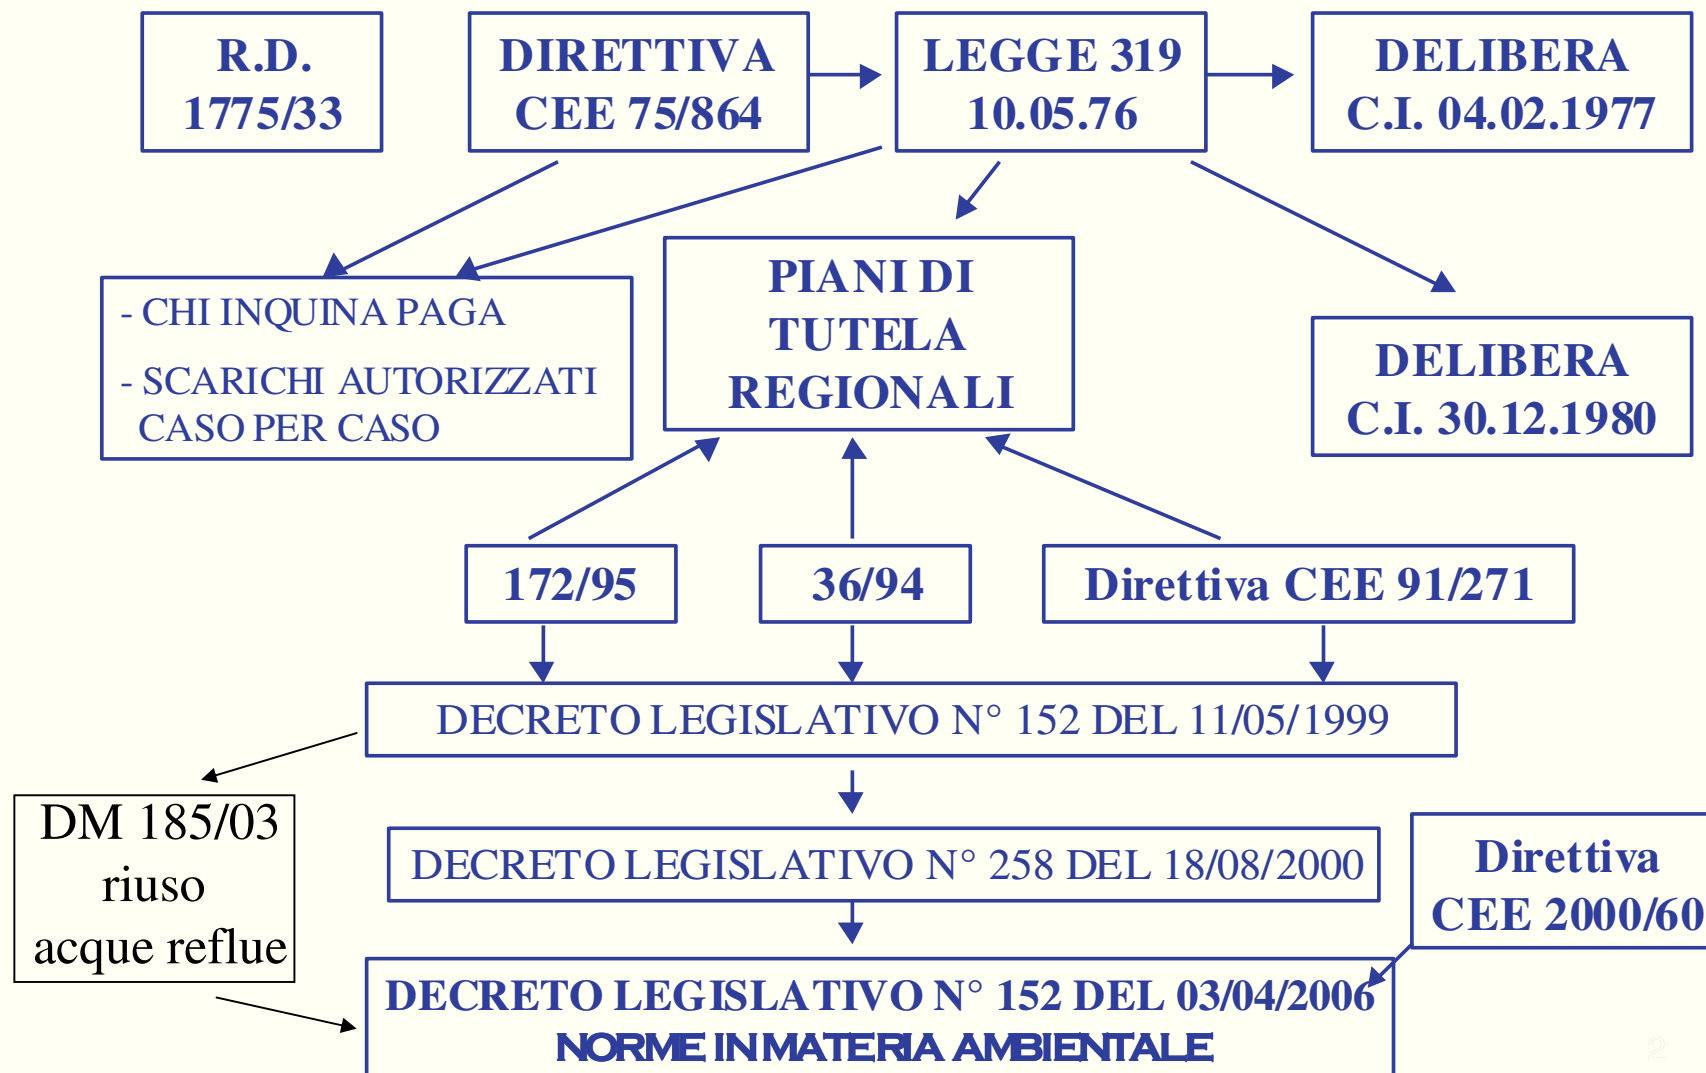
R.D. 1775/33

DIRETTIVA CEE 75/864

LEGGE 319 10.05.76

DELIBERA C.I. 04.02.1977

- CHI INQUINA PAGA

- SCARICHI AUTORIZZATI CASO PER CASO

PIANI DI TUTELA REGIONALI

DELIBERA C.I. 30.12.1980

172/95

36/94

Direttiva CEE 91/271

DECRETO LEGISLATIVO N° 152 DEL 11/05/1999

DM 185/03 riuso acque reflue

DECRETO LEGISLATIVO N° 258 DEL 18/08/2000

Direttiva CEE 2000/60

DECRETO LEGISLATIVO N° 152 DEL 03/04/2006

NORME IN MATERIA AMBIENTALE